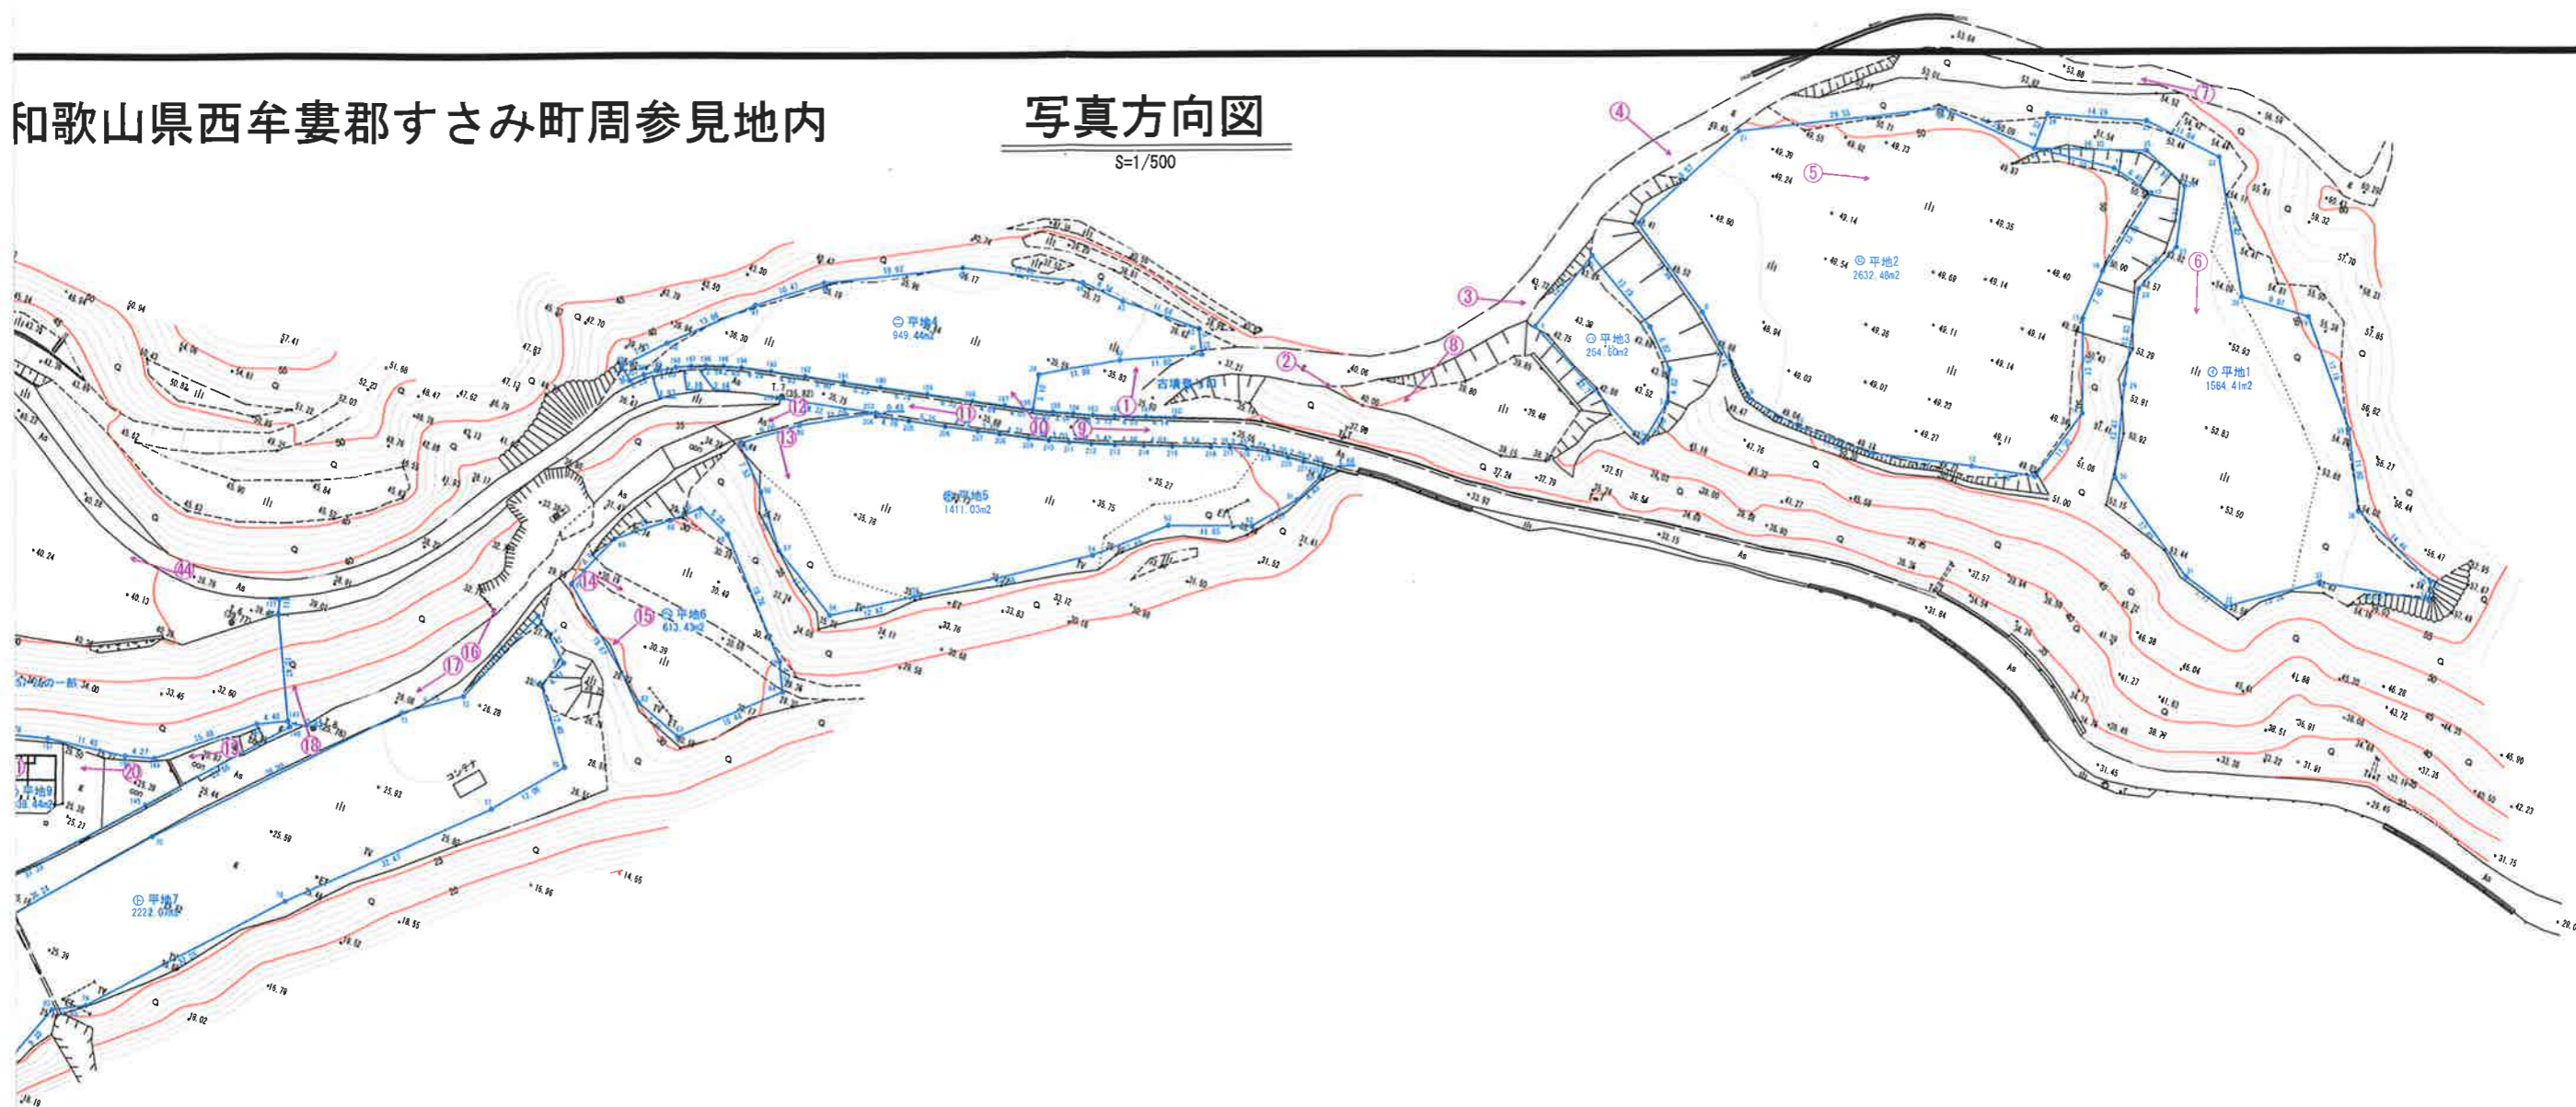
和歌山県西牟婁郡すさみ町周参見地内

写真方向図

S=1/500

① ② ③ ④ ⑤ ⑥ ⑦ ⑧ ⑨ ⑩ ⑪ ⑫ ⑬ ⑭ ⑮ ⑯ ⑰ ⑱ ⑲ ⑳

⊖ 平地1
1564.41m2

⊜ 平地2
2632.40m2

⊜ 平地3
254.60m2

⊖ 平地4
949.44m2

平地5
1411.03m2

⊖ 平地6
613.43m2

⊕ 平地7
2222.07m2

平地9

コンテナ

T.T